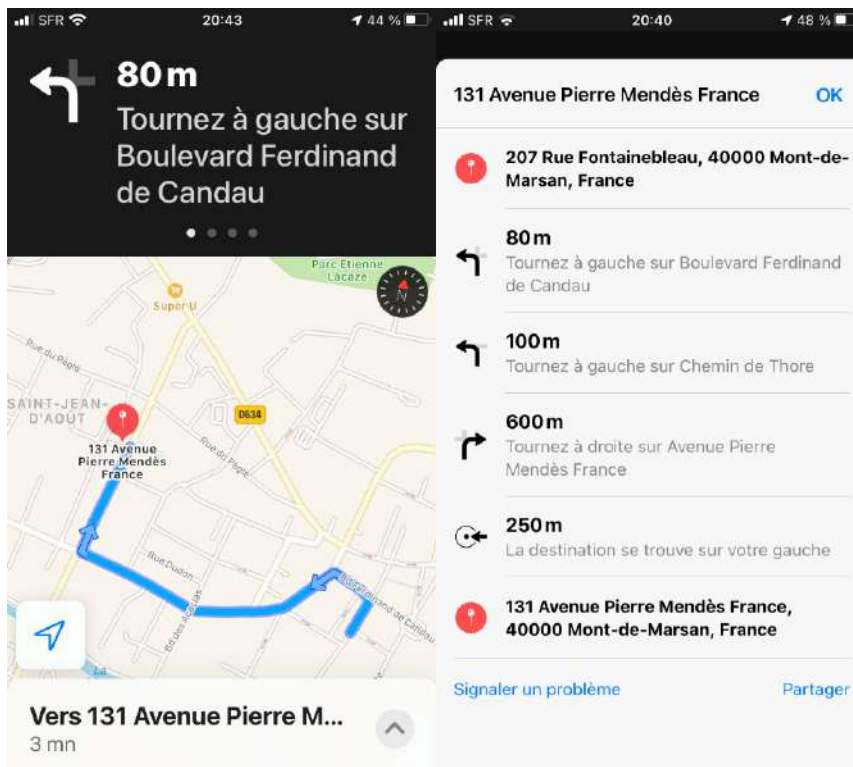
SFR 20:43 44 %

80 m
Tournez à gauche sur Boulevard Ferdinand de Candau

Parc Etienne Lacaze
Super U
Rue du Pégré
SAINT-JEAN-D'AOUT
D634
131 Avenue Pierre Mendès France
Rue du Pégré
Rue Dudon
Bd des Arènes
Bd Ferdinand de Candau
La

Vers 131 Avenue Pierre M...
3 mn

SFR 20:40 48 %

131 Avenue Pierre Mendès France
OK

207 Rue Fontainebleau, 40000 Mont-de-Marsan, France

80 m
Tournez à gauche sur Boulevard Ferdinand de Candau

100 m
Tournez à gauche sur Chemin de Thore

600 m
Tournez à droite sur Avenue Pierre Mendès France

250 m
La destination se trouve sur votre gauche

131 Avenue Pierre Mendès France, 40000 Mont-de-Marsan, France

Signaler un problème
Partager